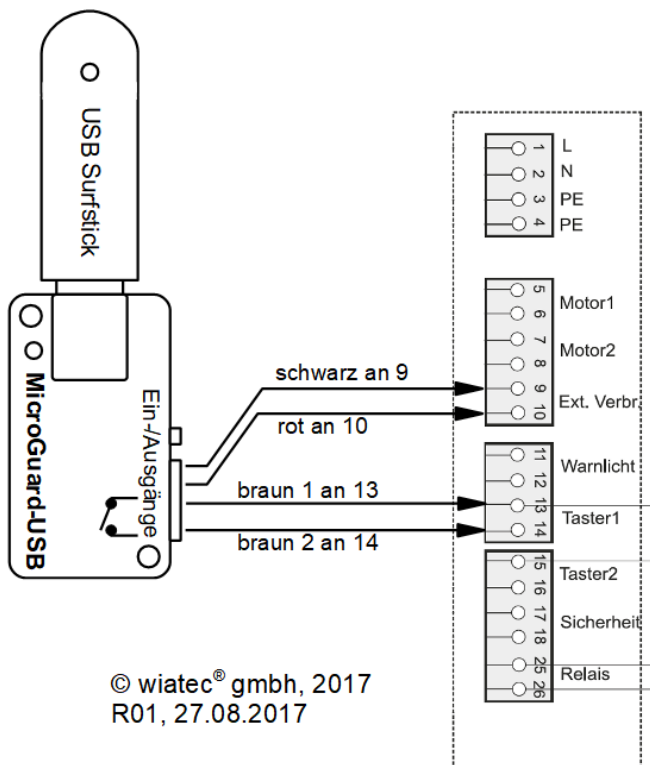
USB Surfstick

MicroGuard-USB

Ein-/Ausgänge

schwarz an 9

rot an 10

braun 1 an 13

braun 2 an 14

1 L
2 N
3 PE
4 PE

5
6 Motor1
7
8 Motor2
9
10 Ext. Verbr.

11
12 Warnlicht
13
14 Taster1

15
16 Taster2
17
18 Sicherheit
25
26 Relais

© wiatec® gmbh, 2017
R01, 27.08.2017